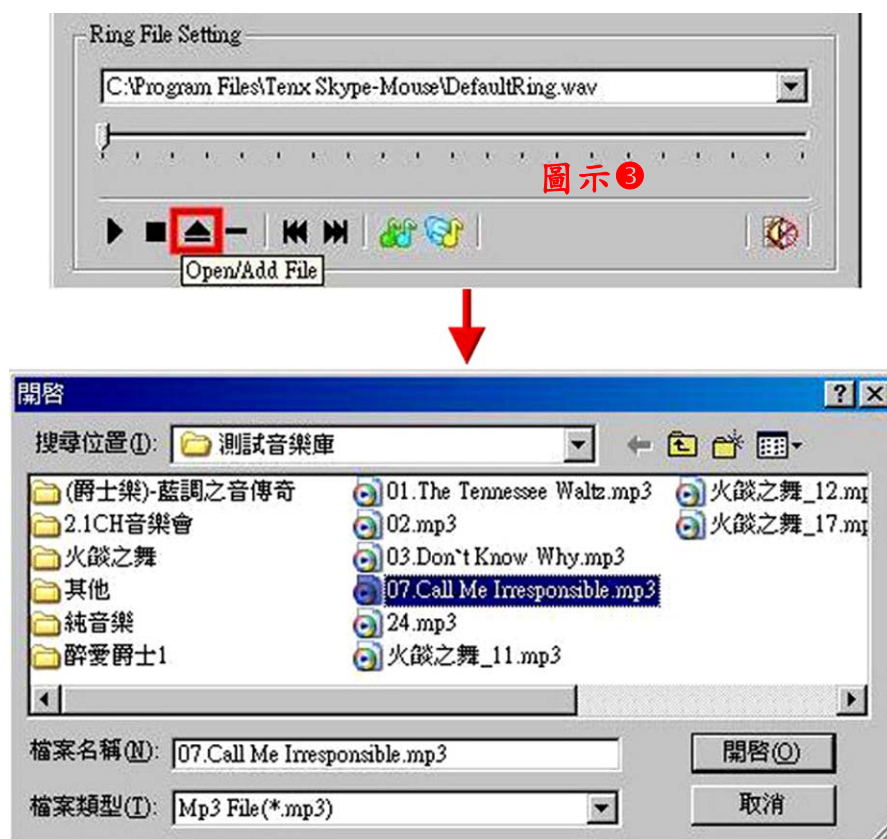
Ring File Setting

C:\Program Files\Tenx Skype-Mouse\DefaultRing.wav

圖示❸

Open/Add File

開啓

?

搜尋位置(I): 測試音樂庫

(爵士樂)-藍調之音傳奇
2.1CH音樂會
火燄之舞
其他
純音樂
醉愛爵士1

01.The Tennessee Waltz.mp3
02.mp3
03.Don`t Know Why.mp3
07.Call Me Irresponsible.mp3
24.mp3
火燄之舞_11.mp3

火燄之舞_12.m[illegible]
火燄之舞_17.m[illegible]

檔案名稱(N): 07.Call Me Irresponsible.mp3
開啓(O)

檔案類型(T): Mp3 File(*.mp3)
取消